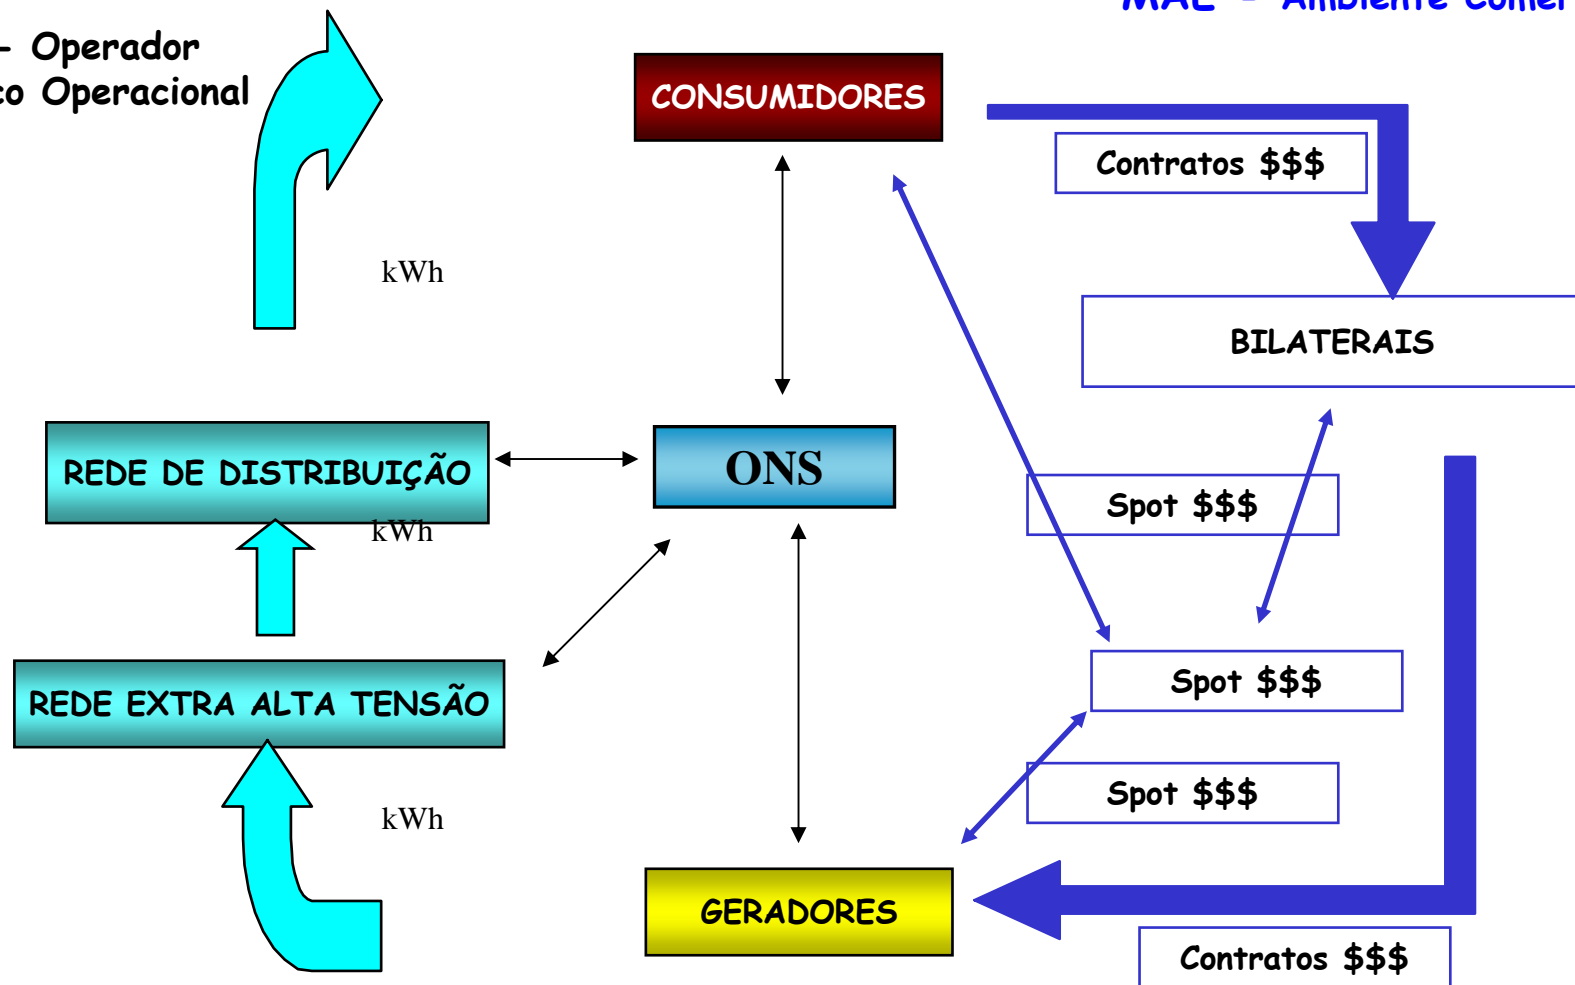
- Operador
co Operacional

MAE - Ambiente Comer

CONSUMIDORES

Contratos $$$

kWh

BILATERAIS

REDE DE DISTRIBUIÇÃO

ONS

kWh

Spot $$$

Spot $$$

REDE EXTRA ALTA TENSÃO

Spot $$$

kWh

GERADORES

Contratos $$$